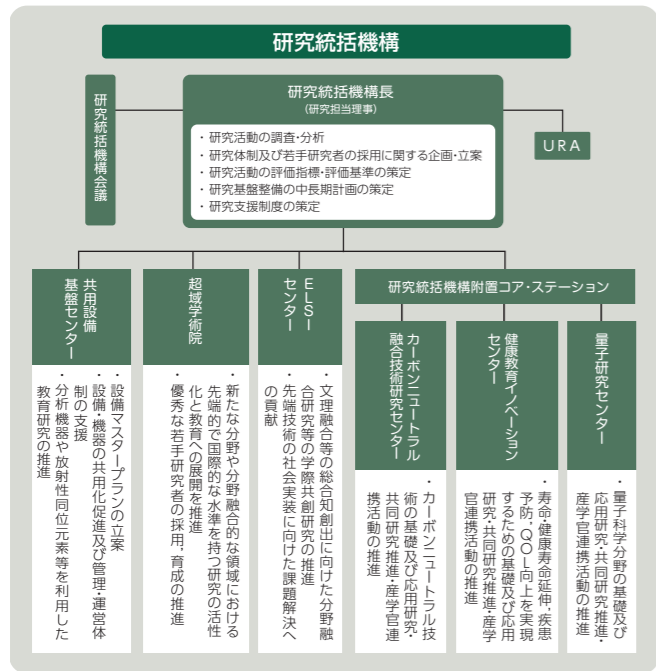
研究統括機構

研究統括機構会議

研究統括機構長
（研究担当理事）

・研究活動の調査・分析
・研究体制及び若手研究者の採用に関する企画・立案
・研究活動の評価指標・評価基準の策定
・研究基盤整備の中長期計画の策定
・研究支援制度の策定

URA

共用設備基盤センター

・設備マスタープランの立案
・設備・機器の共用化促進及び管理・運営体制の支援
・分析機器や放射性同位元素等を利用した教育研究の推進

超域学術院

・新たな分野や分野融合的な領域における先端的で国際的な水準を持つ研究の活性化と教育への展開を推進
・優秀な若手研究者の採用、育成の推進

ELSIセンター

・文理融合等の総合知創出に向けた分野融合研究等の学際共創研究の推進
・先端技術の社会実装に向けた課題解決への貢献

研究統括機構附置コア・ステーション

カーボンニュートラル融合技術研究センター

・カーボンニュートラル技術の基礎及び応用研究・共同研究推進・産学官連携活動の推進

健康教育イノベーションセンター

・寿命・健康寿命延伸、疾患予防、QOL向上を実現するための基礎及び応用研究・共同研究推進・産学官連携活動の推進

量子研究センター

・量子科学分野の基礎及び応用研究・共同研究推進・産学官連携活動の推進